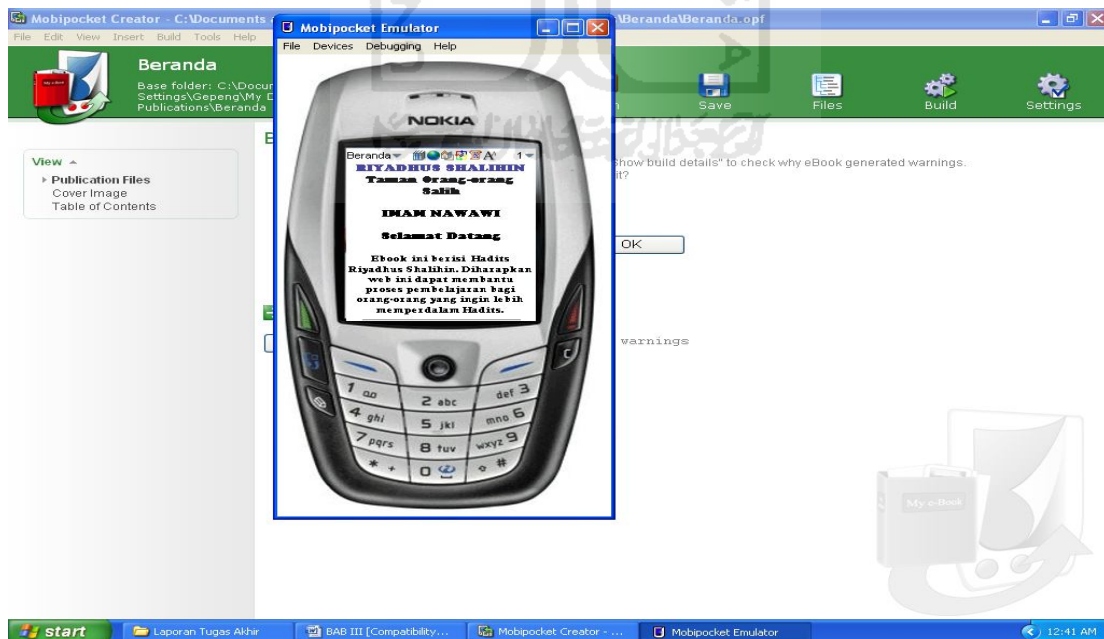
Mobipocket Creator - C:\Documents

\Beranda\Beranda.opf

File Edit View Insert Build Tools Help

Beranda

Base folder: C:\Docur Settings\Gepeng\My D Publications\Beranda

Save

Files

Build

Settings

View

Publication Files

Cover Image

Table of Contents

how build details" to check why eBook generated warnings.

it?

OK

warnings

Mobipocket Emulator

File Devices Debugging Help

NOKIA

Beranda

1

RIYADHUS SHALIHIN

Taman Orang-orang Salih

IMAM NAWAWI

Selamat Datang

Ebook ini berisi Hadits Riyadhus Shalihin. Diharapkan web ini dapat membantu proses pembelajaran bagi orang-orang yang ingin lebih memperdalam Hadits.

1 oo

2 abc

def 3

4 ghi

5 jkl

mno 6

7 pqrs

8 tuv

wxyz 9

\* +

0

#

My e-Book

start

Laporan Tugas Akhir

BAB III [Compatibility...

Mobipocket Creator - ...

Mobipocket Emulator

12:41 AM